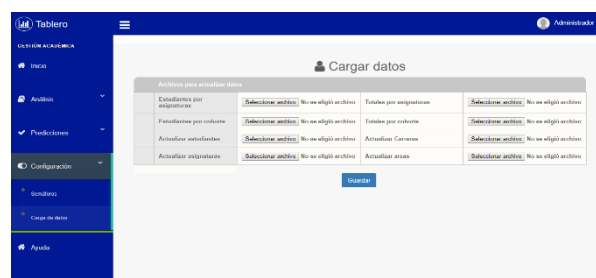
Tablero

Administrador

GESTIÓN ACADÉMICA

Inicio

Análisis

Predicciones

Configuración

Semáforo

Carga de datos

Ayuda

Cargar datos

Archivos para actualizar datos

| | | | |
|---|---|---|---|
| Estudiantes por asignaturas | Seleccionar archivo No se eligió archivo | Totales por asignaturas | Seleccionar archivo No se eligió archivo |
| Estudiantes por cohorte | Seleccionar archivo No se eligió archivo | Totales por cohorte | Seleccionar archivo No se eligió archivo |
| Actualizar estudiantes | Seleccionar archivo No se eligió archivo | Actualizar Carreras | Seleccionar archivo No se eligió archivo |
| Actualizar asignaturas | Seleccionar archivo No se eligió archivo | Actualizar areas | Seleccionar archivo No se eligió archivo |

Guardar